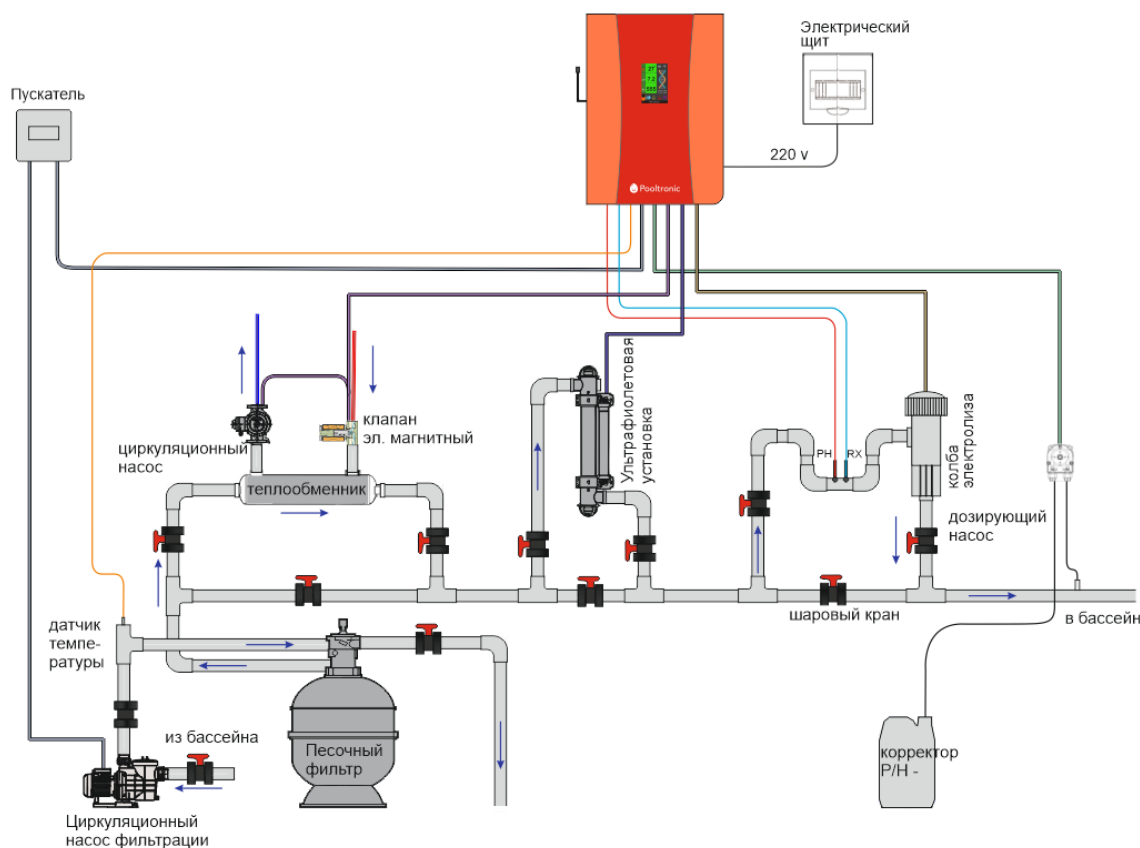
Электрический щит

Пускатель

220 v

Pooltronic

Ультрафиолетовая установка

клапан эл. магнитный

циркуляционный насос

теплообменник

PH

RX

колба электролиза

дозирующий насос

шаровый кран

в бассейн

датчик температуры

из бассейна

Песочный фильтр

корректор P/H -

Циркуляционный насос фильтрации